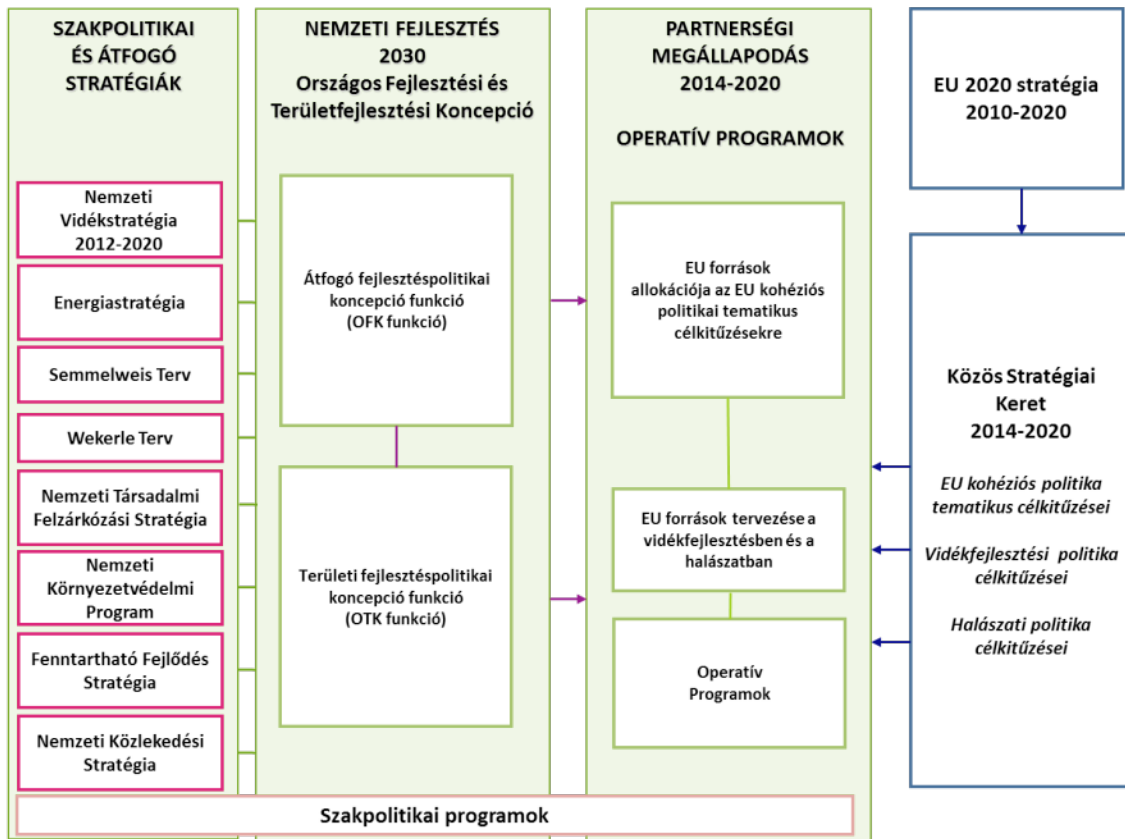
SZAKPOLITIKAI ÉS ÁTFOGÓ STRATÉGIÁK

Nemzeti Vidékstratégia 2012-2020

Energiastratégia

Semmelweis Terv

Wekerle Terv

Nemzeti Társadalmi Felzárkózási Stratégia

Nemzeti Környezetvédelmi Program

Fenntartható Fejlődés Stratégia

Nemzeti Közlekedési Stratégia

NEMZETI FEJLESZTÉS 2030 Országos Fejlesztési és Területfejlesztési Koncepció

Átfogó fejlesztéspolitikai koncepció funkció (OFK funkció)

Területi fejlesztéspolitikai koncepció funkció (OTK funkció)

PARTNERSÉGI MEGÁLLAPODÁS 2014-2020

OPERATÍV PROGRAMOK

EU források allokációja az EU kohéziós politikai tematikus célkitűzésekre

EU források tervezése a vidékfejlesztésben és a halászatban

Operatív Programok

EU 2020 stratégia 2010-2020

Közös Stratégiai Keret 2014-2020

EU kohéziós politika tematikus célkitűzései

Vidékfejlesztési politika célkitűzései

Halászati politika célkitűzései

Szakpolitikai programok